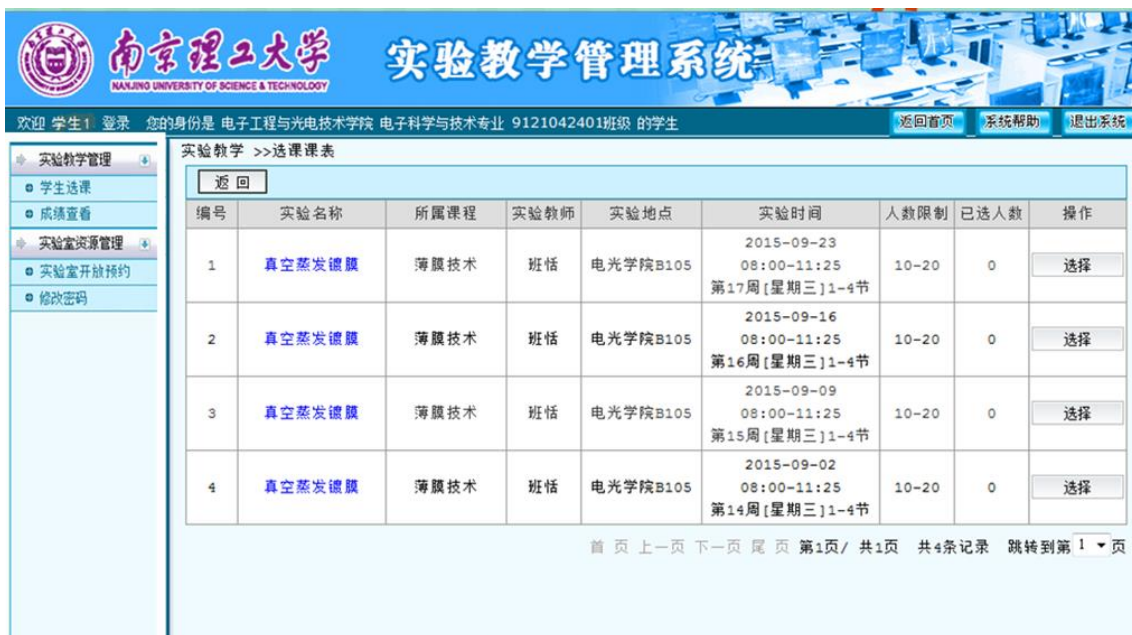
南京理工大学
NANJING UNIVERSITY OF SCIENCE & TECHNOLOGY
实验教学管理系统

欢迎 学生1 登录 您的身份是 电子工程与光电技术学院 电子科学与技术专业 9121042401班级 的学生
返回首页 系统帮助 退出系统

实验教学管理
学生选课
成绩查看
实验室资源管理
实验室开放预约
修改密码

实验教学 >>选课课表

返 回

| 编号 | 实验名称 | 所属课程 | 实验教师 | 实验地点 | 实验时间 | 人数限制 | 已选人数 | 操作 |
|---|---|---|---|---|---|---|---|---|
| 1 | 真空蒸发镀膜 | 薄膜技术 | 班恬 | 电光学院B105 | 2015-09-23 08:00-11:25 第17周[星期三]1-4节 | 10-20 | 0 | 选择 |
| 2 | 真空蒸发镀膜 | 薄膜技术 | 班恬 | 电光学院B105 | 2015-09-16 08:00-11:25 第16周[星期三]1-4节 | 10-20 | 0 | 选择 |
| 3 | 真空蒸发镀膜 | 薄膜技术 | 班恬 | 电光学院B105 | 2015-09-09 08:00-11:25 第15周[星期三]1-4节 | 10-20 | 0 | 选择 |
| 4 | 真空蒸发镀膜 | 薄膜技术 | 班恬 | 电光学院B105 | 2015-09-02 08:00-11:25 第14周[星期三]1-4节 | 10-20 | 0 | 选择 |

首 页 上一页 下一页 尾 页 第1页/ 共1页 共4条记录 跳转到第 1 页